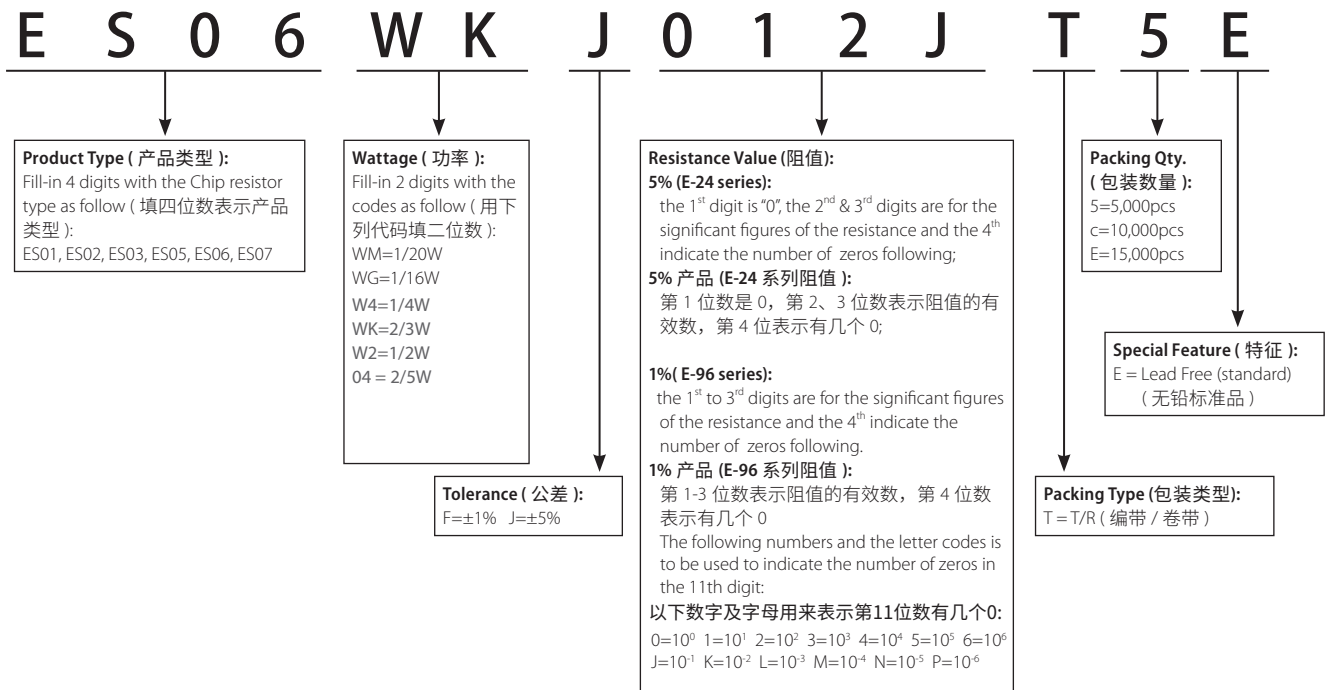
E S 0 6 W K J 0 1 2 J T 5 E

**Product Type ( 产品类型 ):**
Fill-in 4 digits with the Chip resistor type as follow ( 填四位数表示产品类型 ):
ES01, ES02, ES03, ES05, ES06, ES07

**Wattage ( 功率 ):**
Fill-in 2 digits with the codes as follow ( 用下列代码填二位数 ):
WM=1/20W
WG=1/16W
W4=1/4W
WK=2/3W
W2=1/2W
04 = 2/5W

**Tolerance ( 公差 ):**
F=±1% J=±5%

**Resistance Value (阻值):**
**5% (E-24 series):**
the $1^{st}$ digit is "0", the $2^{nd}$ & $3^{rd}$ digits are for the significant figures of the resistance and the $4^{th}$ indicate the number of zeros following;
**5% 产品 (E-24 系列阻值 ):**
第 1 位数是 0，第 2、3 位数表示阻值的有效数，第 4 位表示有几个 0;

**1%( E-96 series):**
the $1^{st}$ to $3^{rd}$ digits are for the significant figures of the resistance and the $4^{th}$ indicate the number of zeros following.
**1% 产品 (E-96 系列阻值 ):**
第 1-3 位数表示阻值的有效数，第 4 位数表示有几个 0
The following numbers and the letter codes is to be used to indicate the number of zeros in the 11th digit:
以下数字及字母用来表示第11位数有几个0:
$0=10^0$ $1=10^1$ $2=10^2$ $3=10^3$ $4=10^4$ $5=10^5$ $6=10^6$
$J=10^{-1}$ $K=10^{-2}$ $L=10^{-3}$ $M=10^{-4}$ $N=10^{-5}$ $P=10^{-6}$

**Packing Qty. ( 包装数量 ):**
5=5,000pcs
c=10,000pcs
E=15,000pcs

**Special Feature ( 特征 ):**
E = Lead Free (standard)
( 无铅标准品 )

**Packing Type (包装类型):**
T = T/R ( 编带 / 卷带 )